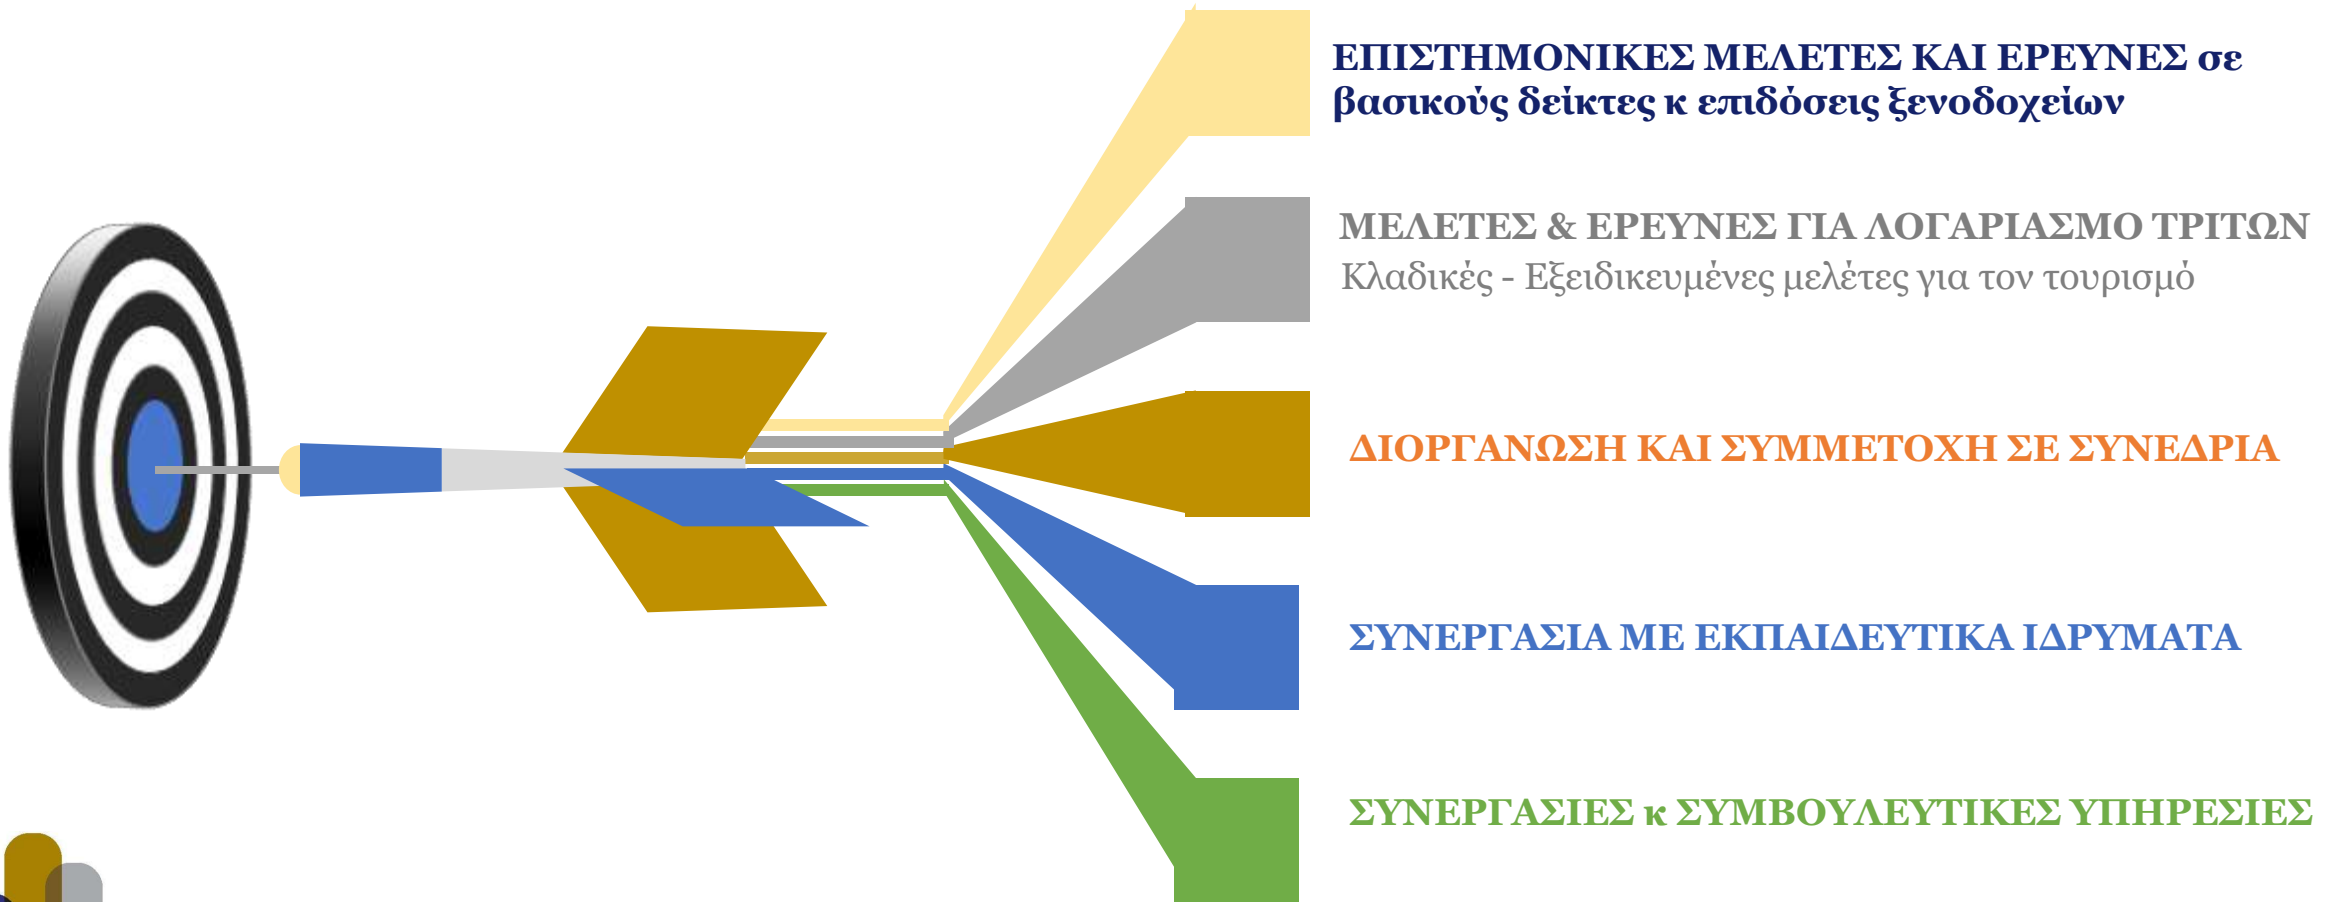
ΕΠΙΣΤΗΜΟΝΙΚΕΣ ΜΕΛΕΤΕΣ ΚΑΙ ΕΡΕΥΝΕΣ σε βασικούς δείκτες κ επιδόσεις ξενοδοχείων

ΜΕΛΕΤΕΣ & ΕΡΕΥΝΕΣ ΓΙΑ ΛΟΓΑΡΙΑΣΜΟ ΤΡΙΤΩΝ
Κλαδικές - Εξειδικευμένες μελέτες για τον τουρισμό

ΔΙΟΡΓΑΝΩΣΗ ΚΑΙ ΣΥΜΜΕΤΟΧΗ ΣΕ ΣΥΝΕΔΡΙΑ

ΣΥΝΕΡΓΑΣΙΑ ΜΕ ΕΚΠΑΙΔΕΥΤΙΚΑ ΙΔΡΥΜΑΤΑ

ΣΥΝΕΡΓΑΣΙΕΣ κ ΣΥΜΒΟΥΛΕΥΤΙΚΕΣ ΥΠΗΡΕΣΙΕΣ